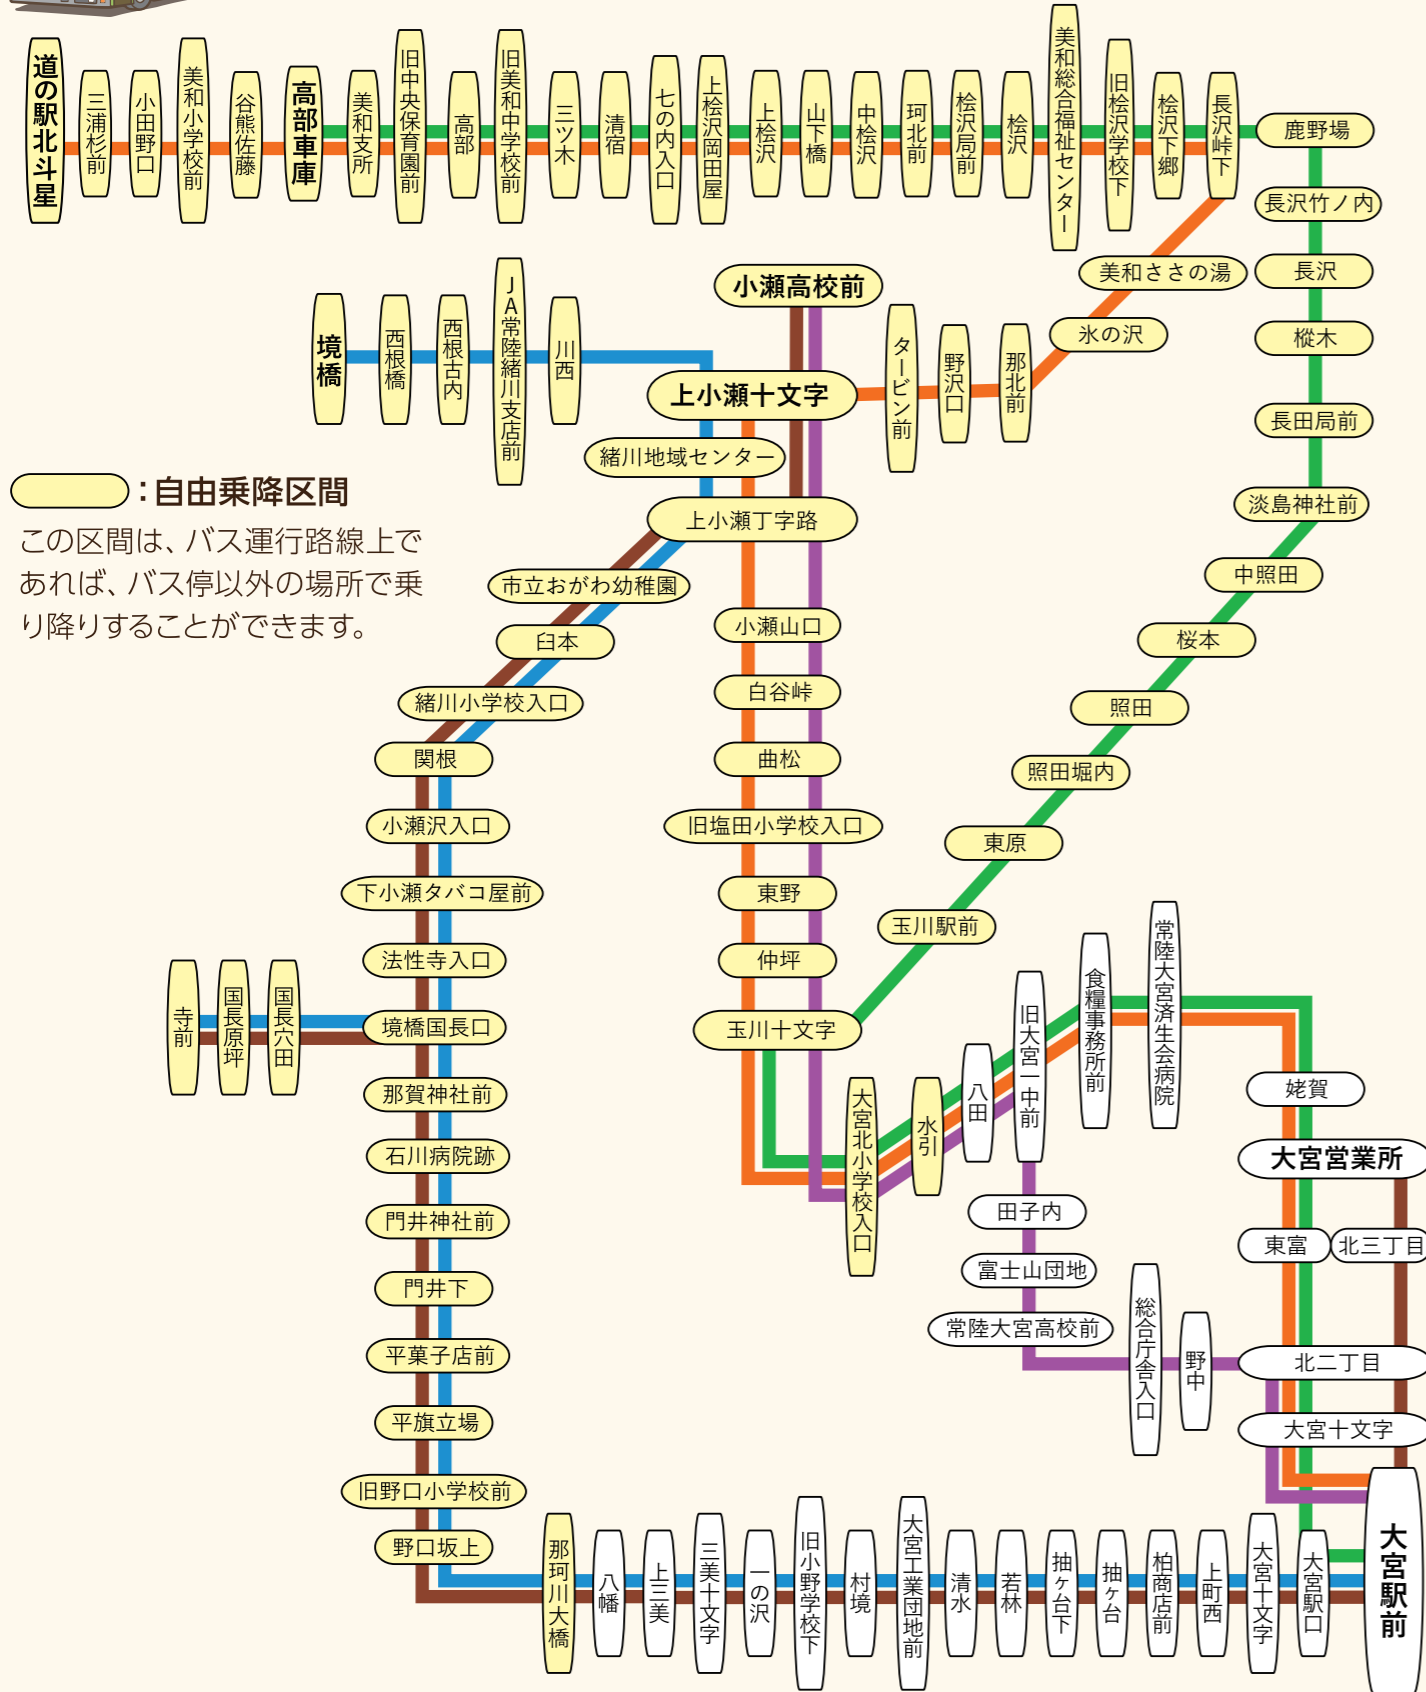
道の駅北斗星
三浦杉前
小田野口
美和小学校前
谷熊佐藤
高部車庫
美和支所
旧中央保育園前
高部
旧美和中学校前
三ツ木
清宿
七の内入口
上桧沢岡田屋
上桧沢
山下橋
中桧沢
珂北前
桧沢局前
桧沢
美和総合福祉センター
旧桧沢学校下
桧沢下郷
長沢峠下
鹿野場
長沢竹ノ内
長沢
樅木
長田局前
淡島神社前
中照田
桜本
照田
照田堀内
東原
玉川駅前
美和ささの湯
氷の沢
那北前
野沢口
タービン前
小瀬高校前
上小瀬十文字
緒川地域センター
上小瀬丁字路
境橋
西根橋
西根古内
JA常陸緒川支店前
川西

: 自由乗降区間
この区間は、バス運行路線上であれば、バス停以外の場所で乗り降りすることができます。

市立おがわ幼稚園
臼本
緒川小学校入口
関根
小瀬沢入口
下小瀬タバコ屋前
法性寺入口
境橋国長口
那賀神社前
石川病院跡
門井神社前
門井下
平菓子店前
平旗立場
旧野口小学校前
野口坂上
寺前
国長原坪
国長穴田
小瀬山口
白谷峠
曲松
旧塩田小学校入口
東野
仲坪
玉川十文字
大宮北小学校入口
水引
八田
旧大宮一中前
食糧事務所前
常陸大宮済生会病院
姥賀
大宮営業所
東富
北三丁目
田子内
富士山団地
常陸大宮高校前
総合庁舎入口
野中
北二丁目
大宮十文字
大宮駅前
那珂川大橋
八幡
上三美
三美十文字
一の沢
旧小野学校下
村境
大宮工業団地前
清水
若林
抽ヶ台下
抽ヶ台
柏商店前
上町西
大宮十文字
大宮駅口